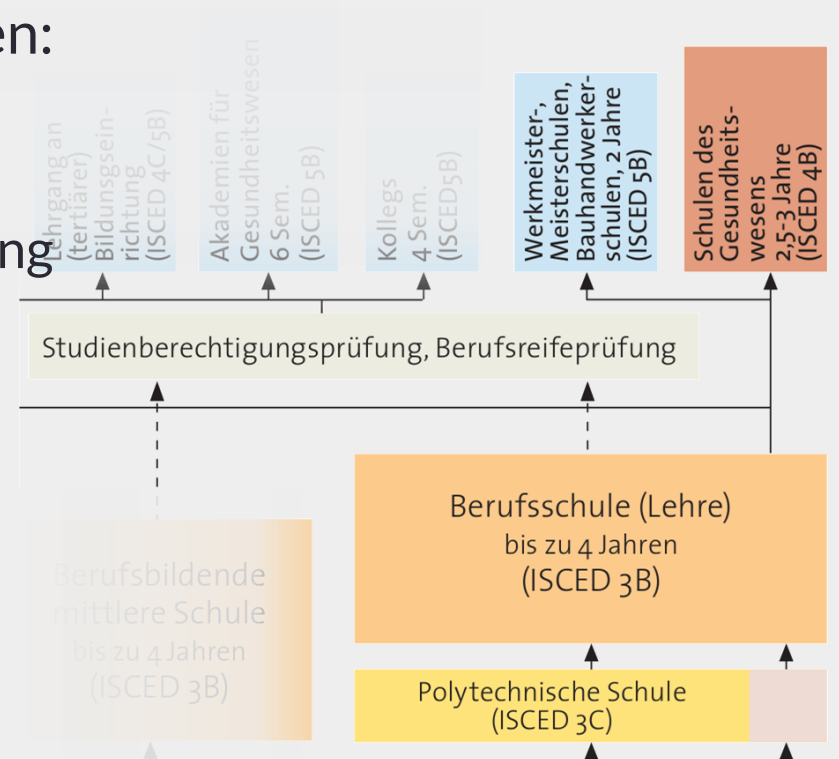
en:

ng

Lehrgang an (tertiärer) Bildungseinrichtung (ISCED 4C/5B)

Akademien für Gesundheitswesen 6 Sem. (ISCED 5B)

Kollegs 4 Sem. (ISCED5B)

Werkmeister-, Meisterschulen, Bauhandwerkerschulen, 2 Jahre (ISCED 5B)

Schulen des Gesundheitswesens 2,5-3 Jahre (ISCED 4B)

Studienberechtigungsprüfung, Berufsreifeprüfung

Berufsschule (Lehre)
bis zu 4 Jahren
(ISCED 3B)

Berufsbildende mittlere Schule
bis zu 4 Jahren
(ISCED 3B)

Polytechnische Schule
(ISCED 3C)